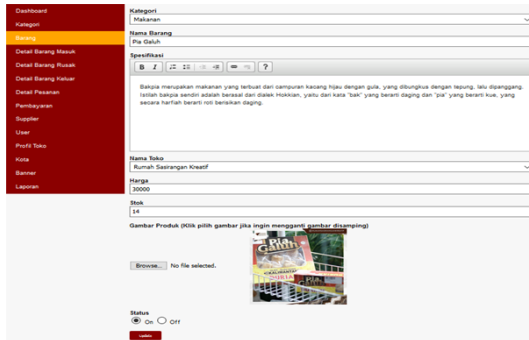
Dashboard
Kategori
Barang
Detail Barang Masuk
Detail Barang Rusak
Detail Barang Keluar
Detail Pesanan
Pembayaran
Supplier
User
Profil Toko
Kota
Banner
Laporan

Kategori
Makanan
Nama Barang
Pia Galuh
Spesifikasi
B I ?

Bakpia merupakan makanan yang terbuat dari campuran kacang hijau dengan gula, yang dibungkus dengan tepung, lalu dipanggang. Istilah bakpia sendiri adalah berasal dari dialek Hokkian, yaitu dari kata "bak" yang berarti daging dan "pia" yang berarti kue, yang secara harfiah berarti roti berisikan daging.

Nama Toko
Rumah Sasirangan Kreatif
Harga
30000
Stok
14
Gambar Produk (Klik pilih gambar jika ingin mengganti gambar disamping)
Browse... No file selected.
Pia Galuh
Status
On Off
Update